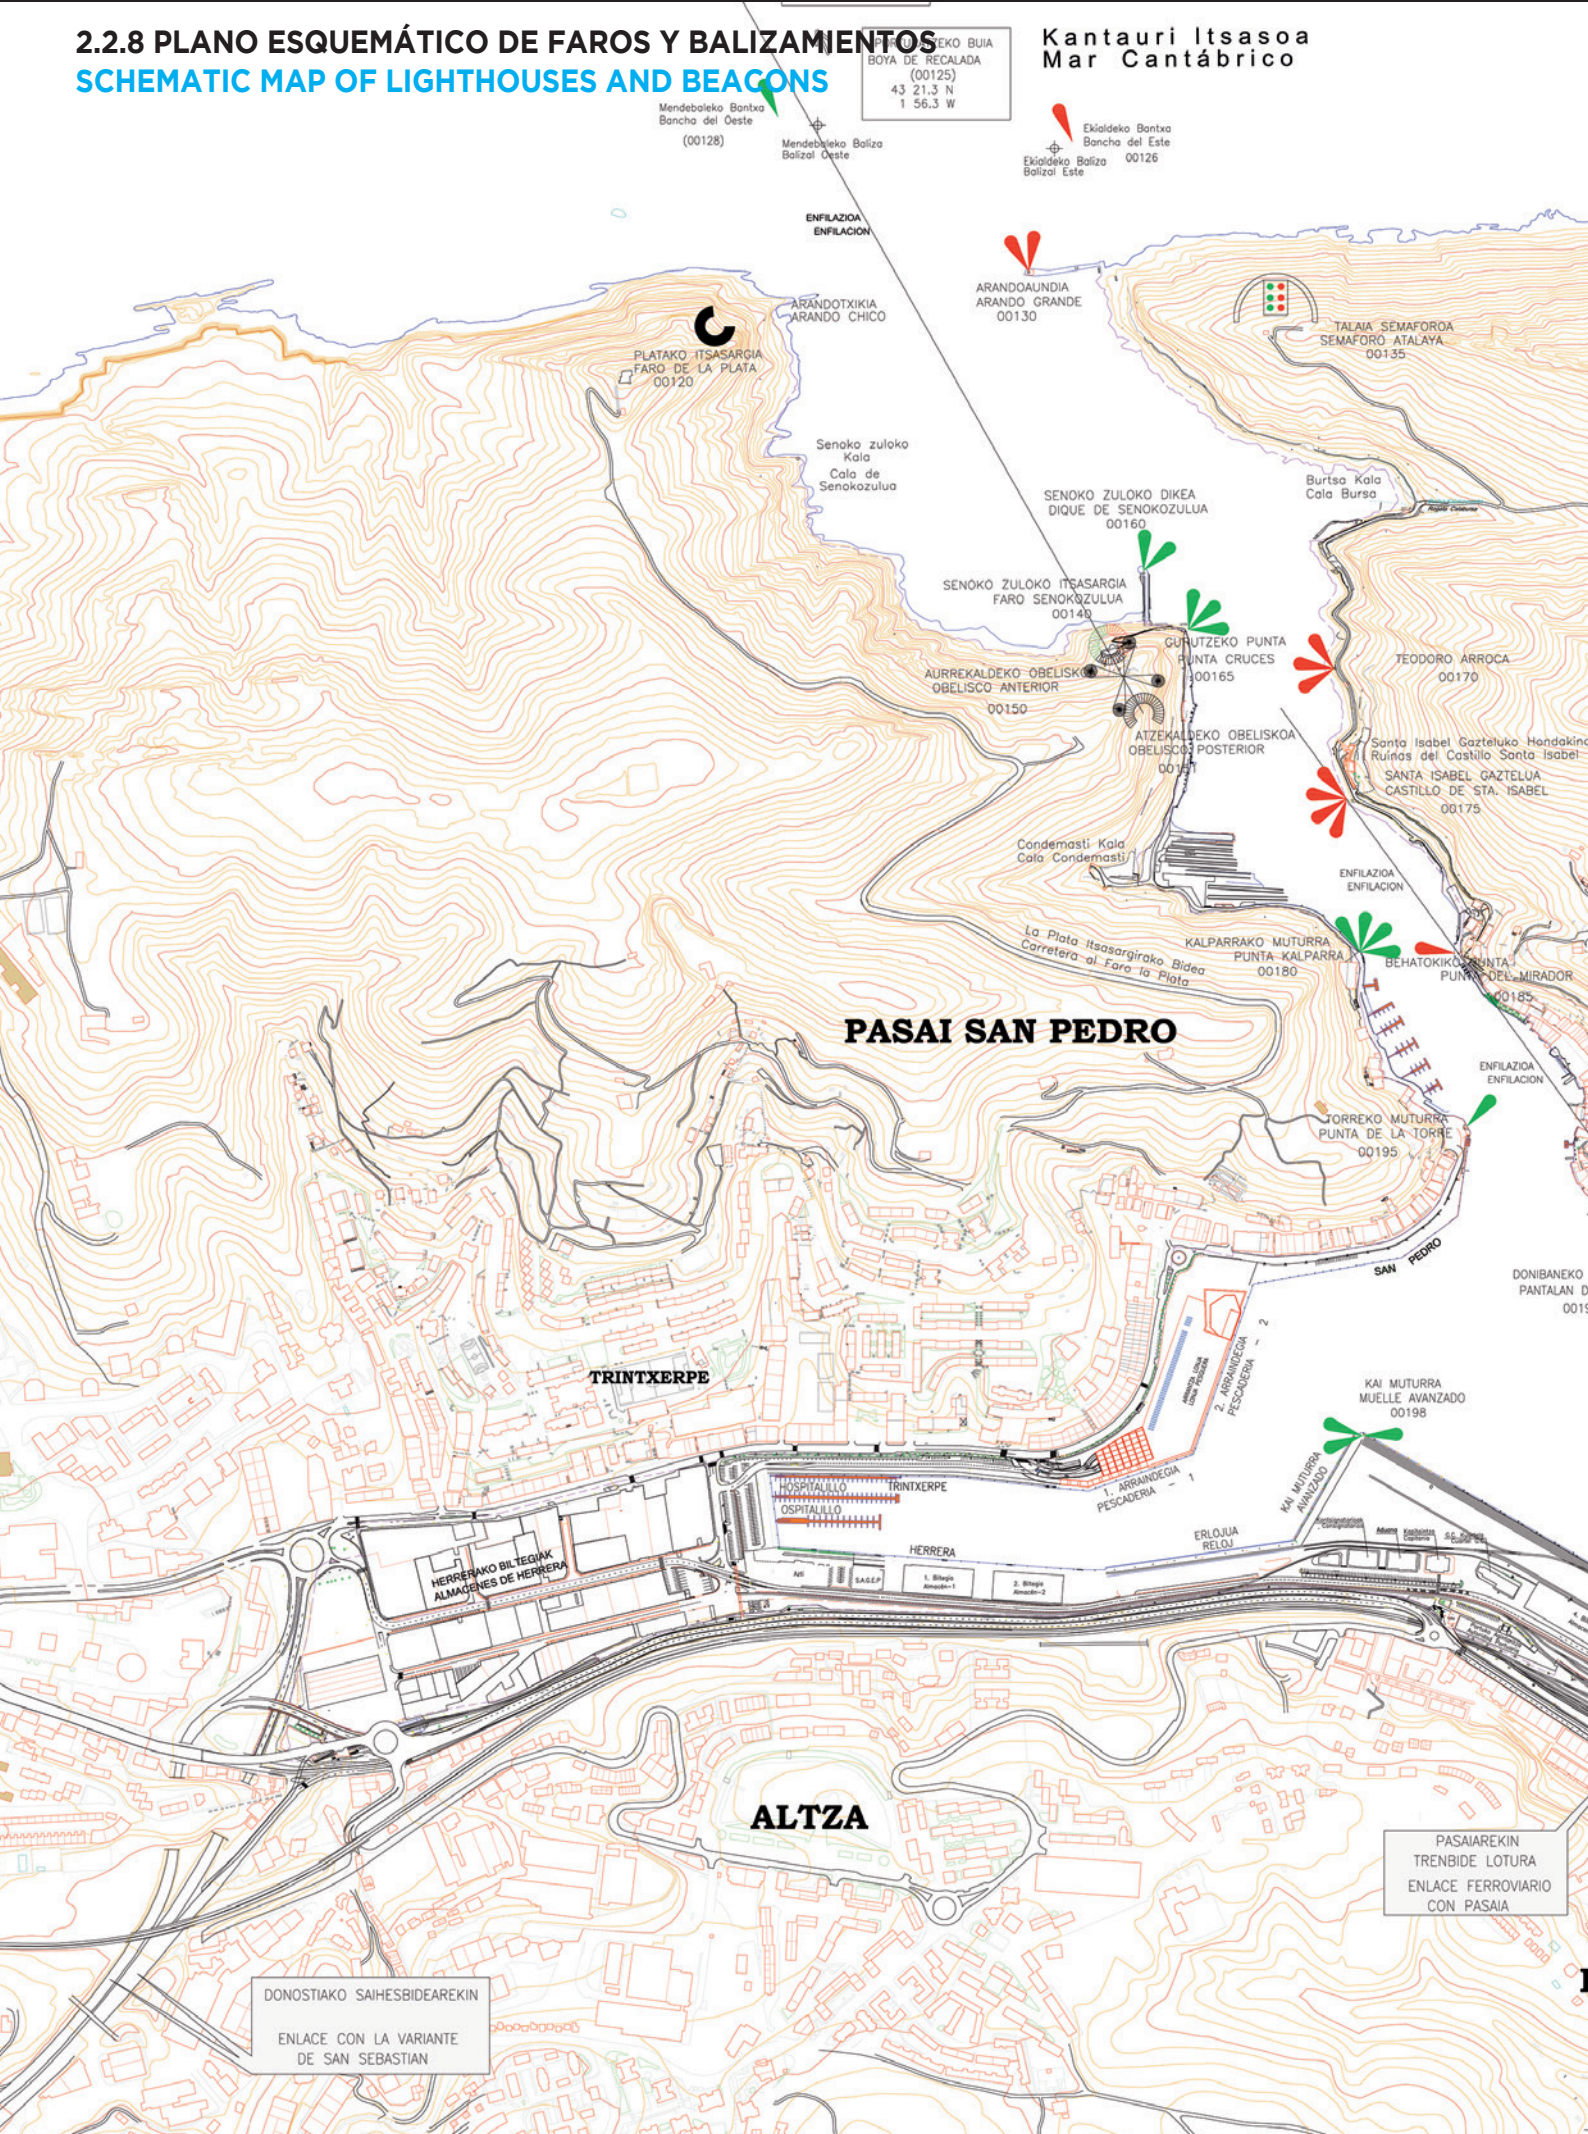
2.2.8 PLANO ESQUEMÁTICO DE FAROS Y BALIZAMIENTOS
SCHEMATIC MAP OF LIGHTHOUSES AND BEACONS

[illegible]EKO BUIA
BOYA DE RECALADA
(00125)
43 21.3 N
1 56.3 W

Kantauri Itsasoa
Mar Cantábrico

Mendebaleko Bantxa
Bancha del Oeste
(00128)

Mendebaleko Baliza
Balizal Oeste

Ekialdeko Bantxa
Bancha del Este
00126

Ekialdeko Baliza
Balizal Este

ENFILAZIOA
ENFILACIÓN

ARANDOAUNDIA
ARANDO GRANDE
00130

ARANDOTXIKIA
ARANDO CHICO

PLATAKO ITSASARGIA
FARO DE LA PLATA
00120

TALAIA SEMAFOROA
SEMAFORO ATALAYA
00135

Senoko zuloko
Kala
Cala de
Senokozulua

Burtsa Kala
Cala Bursa

SENOKO ZULOKO DIKEA
DIQUE DE SENOKOZULUA
00160

SENOKO ZULOKO ITSASARGIA
FARO SENOKOZULUA
00140

GURUTZEKO PUNTA
PUNTA CRUCES
00165

TEODORO ARROCA
00170

AURREKALDEKO OBELISKOA
OBELISCO ANTERIOR
00150

ATZEKALDEKO OBELISKOA
OBELISCO POSTERIOR
00151

Santa Isabel Gazteluko Hondakin
Ruinas del Castillo Santa Isabel

SANTA ISABEL GAZTELUA
CASTILLO DE STA. ISABEL
00175

Condemasti Kala
Cala Condemasti

ENFILAZIOA
ENFILACION

La Plata Itsasargirako Bidea
Carretera al Faro la Plata

KALPARRAKO MUTURRA
PUNTA KALPARRA
00180

BEHATOKIKO PUNTA
PUNTA DEL MIRADOR
00185

PASAI SAN PEDRO

ENFILAZIOA
ENFILACION

TORREKO MUTURRA
PUNTA DE LA TORRE
00195

SAN PEDRO

DONIBANEKO
PANTALAN D
0019

2. ARRANDEGIA
PESCADERIA - 2

KAI MUTURRA
MUELLE AVANZADO
00198

TRINTXERPE

OSPITALILLO
TRINTXERPE
OSPITALILLO

1. ARRANDEGIA
PESCADERIA - 1

KAI MUTURRA
AVANZADO

ERLOJUA
RELOJ

HERRERA

HERRERAKO BILTEGIAK
ALMACENES DE HERRERA

S.A.G.E.P.
1. Biltegia
Almacén-1
2. Biltegia
Almacén-2

ALTZA

PASAIAREKIN
TRENBIDE LOTURA
ENLACE FERROVIARIO
CON PASAIA

DONOSTIAKO SAIHESBIDEAREKIN
ENLACE CON LA VARIANTE
DE SAN SEBASTIAN